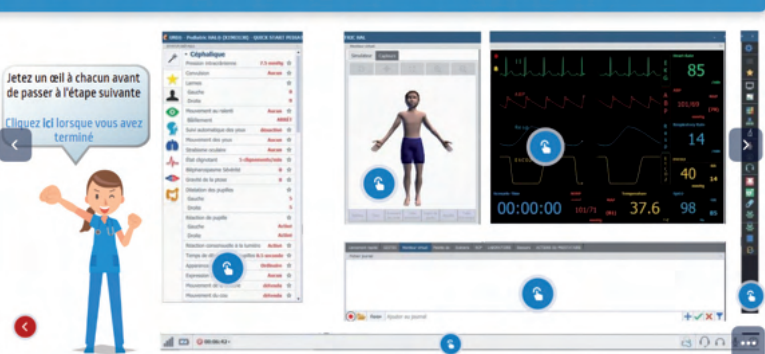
Jetez un œil à chacun avant de passer à l'étape suivante

Cliquez ici lorsque vous avez terminé

Céphalique

Pression intracrânienne

Convulsion

Larmes

Gauche

Droite

Mouvement au ralenti

Mouvements des yeux

Mouvement des yeux

Strabisme oculaire

Etat clignotant

Blépharospasme bilatéral

Gravité de la ptose

Dilatation des pupilles

Gauche

Droite

Réaction de pupille

Gauche

Droite

Réaction consensuelle à la lumière

Temps de

Apparence

Expression

Mouvement de

Mouvement du cou

Simulateur

85

101/69

14

40

00:00:00

101/71

37.6

98

14

Ajouter au journal

00:06:42